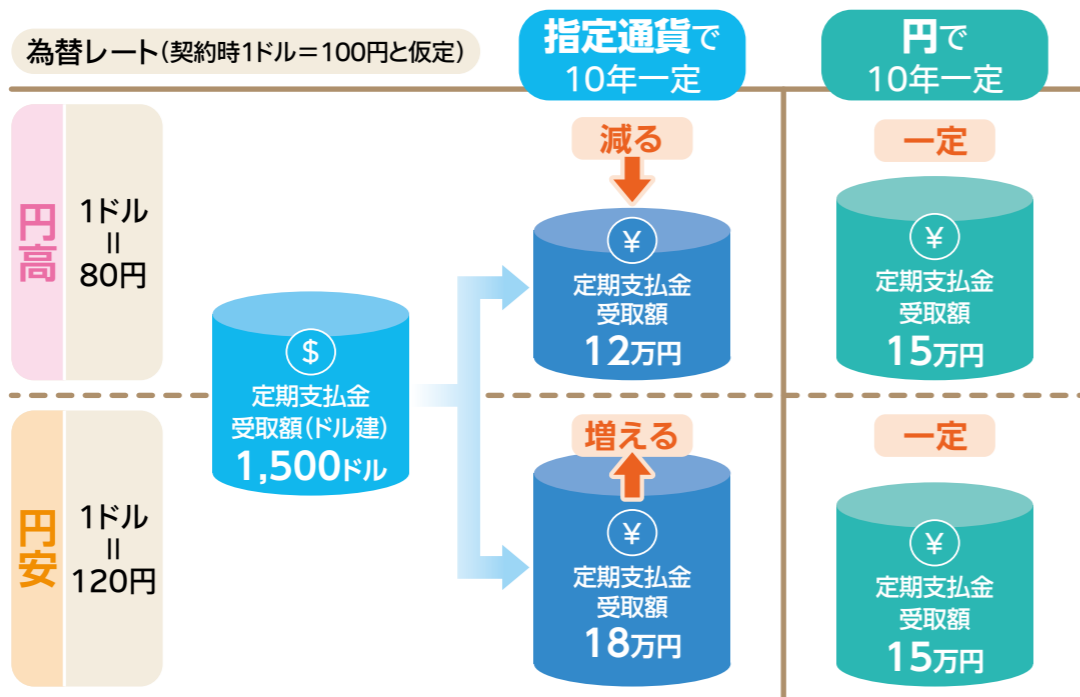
為替レート（契約時1ドル＝100円と仮定）

指定通貨で
10年一定

円で
10年一定

円高

1ドル
＝
80円

減る

¥
定期支払金
受取額
12万円

一定

¥
定期支払金
受取額
15万円

$
定期支払金
受取額（ドル建）
1,500ドル

円安

1ドル
＝
120円

増える

¥
定期支払金
受取額
18万円

一定

¥
定期支払金
受取額
15万円